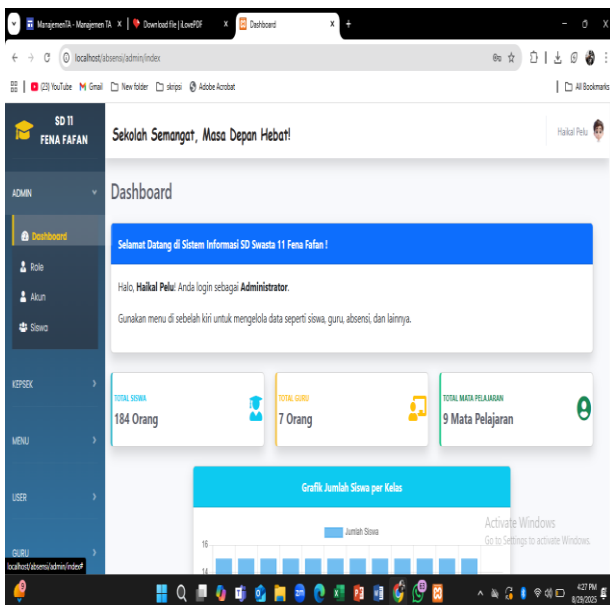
ManajemenTA - Manajemen TA ×
Download file | iLovePDF ×
Dashboard ×
+

localhost/absensi/admin/index

(3) YouTube Gmail New folder skripsi Adobe Acrobat
All Bookmarks

SD 11 FENA FAFAN

Sekolah Semangat, Masa Depan Hebat!

Haikal Pelu

ADMIN
Dashboard
Role
Akun
Siswa
KEPSEK
MENU
USER
GURU

Dashboard

Selamat Datang di Sistem Informasi SD Swasta 11 Fena Fafan !

Halo, **Haikal Pelu**! Anda login sebagai **Administrator**.

Gunakan menu di sebelah kiri untuk mengelola data seperti siswa, guru, absensi, dan lainnya.

TOTAL SISWA
184 Orang

TOTAL GURU
7 Orang

TOTAL MATA PELAJARAN
9 Mata Pelajaran

Grafik Jumlah Siswa per Kelas

Jumlah Siswa
16
14

Activate Windows
Go to Settings to activate Windows.

localhost/absensi/admin/index#

4:27 PM
8/29/2025